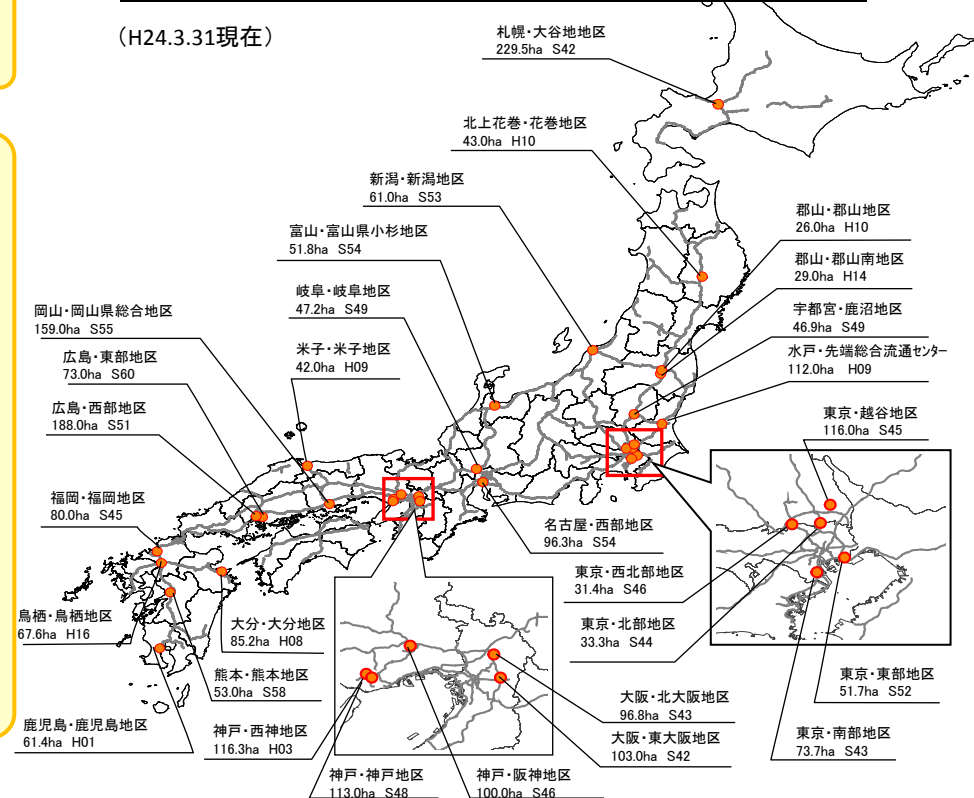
（H24.3.31現在）

札幌・大谷地地区
229.5ha S42

北上花巻・花巻地区
43.0ha H10

新潟・新潟地区
61.0ha S53

富山・富山県小杉地区
51.8ha S54

郡山・郡山地区
26.0ha H10

郡山・郡山南地区
29.0ha H14

宇都宮・鹿沼地区
46.9ha S49

水戸・先端総合流通センター
112.0ha H09

岐阜・岐阜地区
47.2ha S49

岡山・岡山県総合地区
159.0ha S55

米子・米子地区
42.0ha H09

広島・東部地区
73.0ha S60

広島・西部地区
188.0ha S51

東京・越谷地区
116.0ha S45

福岡・福岡地区
80.0ha S45

名古屋・西部地区
96.3ha S54

東京・西北部地区
31.4ha S46

東京・北部地区
33.3ha S44

鳥栖・鳥栖地区
67.6ha H16

大分・大分地区
85.2ha H08

熊本・熊本地区
53.0ha S58

東京・東部地区
51.7ha S52

大阪・北大阪地区
96.8ha S43

大阪・東大阪地区
103.0ha S42

東京・南部地区
73.7ha S43

鹿児島・鹿児島地区
61.4ha H01

神戸・西神地区
116.3ha H03

神戸・神戸地区
113.0ha S48

神戸・阪神地区
100.0ha S46